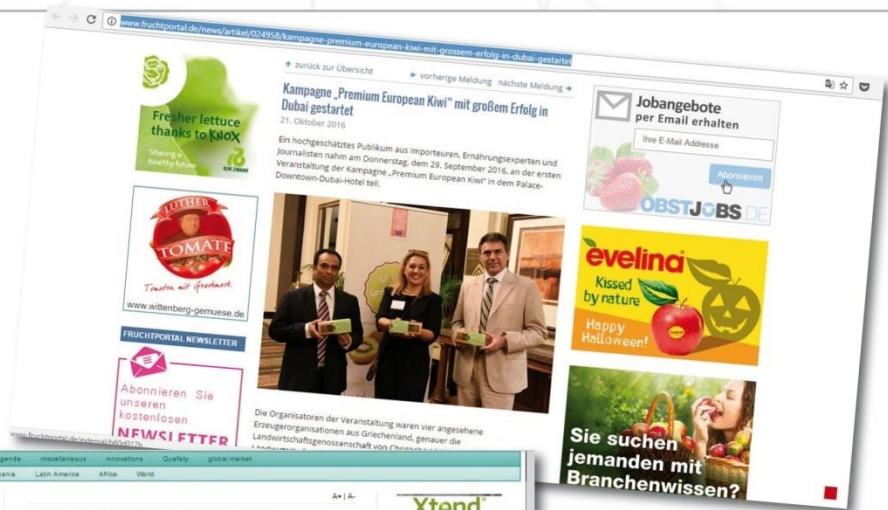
www.fruchtportal.de/news/artikel/024958/kampagne-premium-european-kiwi-mit-grossem-erfolg-in-dubai-gestartet

Fresher lettuce thanks to KNOX
Sharing a healthy future
RIJK ZWAAN

LUTHER TOMATE
Tomaten mit Geschmack
www.wittenberg-gemuese.de

FRUCHTPORTAL NEWSLETTER

Abonnieren Sie unseren kostenlosen NEWSLETTER

zurück zur Übersicht
vorherige Meldung nächste Meldung

Kampagne „Premium European Kiwi" mit großem Erfolg in Dubai gestartet
21. Oktober 2016

Ein hochgeschätztes Publikum aus Importeuren, Ernährungsexperten und Journalisten nahm am Donnerstag, dem 29. September 2016, an der ersten Veranstaltung der Kampagne „Premium European Kiwi" in dem Palace-Downtown-Dubai-Hotel teil.

Die Organisatoren der Veranstaltung waren vier angesehene Erzeugerorganisationen aus Griechenland, genauer die Landwirtschaftsgenossenschaft von Chrysoupolis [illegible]

Jobangebote per Email erhalten
Ihre E-Mail Adresse
Abonnieren
OBSTJOBS.DE

evelina
Kissed by nature
Happy Halloween!

Sie suchen jemanden mit Branchenwissen?

fruchtportal.de/external/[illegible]

agenda miscellaneous innovations Quality global market
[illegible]ania Latin America Africa World
A+ | A-
Xtend